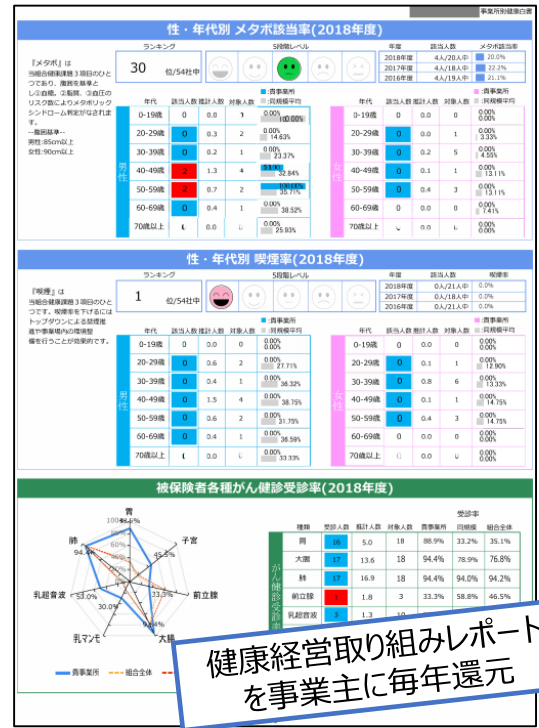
事業所別健康白書

性・年代別 メタボ該当率(2018年度)

『メタボ』は当組合健康課題3項目のひとつであり、腹囲を基準とし②血圧、②脂質、③血圧のリスク数によりメタボリックシンドローム判定がなされます。
一腹囲基準一
男性:85cm以上
女性:90cm以上

ランキング
30 位/54社中

5段階レベル

| 年度 | 該当人数 | メタボ該当率 |
|---|---|---|
| 2018年度 | 4人/20人中 | 20.0% |
| 2017年度 | 4人/18人中 | 22.2% |
| 2016年度 | 4人/19人中 | 21.1% |

■:貴事業所 ■:同規模平均

男性

| 年代 | 該当人数 | 推計人数 | 対象人数 | |
|---|---|---|---|---|
| 0-19歳 | 0 | 0.0 | 1 | 0.00% 100.00% |
| 20-29歳 | 0 | 0.3 | 2 | 0.00% 14.63% |
| 30-39歳 | 0 | 0.2 | 1 | 0.00% 23.37% |
| 40-49歳 | 2 | 1.3 | 4 | 50.0% 32.84% |
| 50-59歳 | 2 | 0.7 | 2 | 100.0% 35.71% |
| 60-69歳 | 0 | 0.4 | 1 | 0.00% 38.52% |
| 70歳以上 | 0 | 0.0 | 0 | 0.00% 25.93% |

女性

| 年代 | 該当人数 | 推計人数 | 対象人数 | |
|---|---|---|---|---|
| 0-19歳 | 0 | 0.0 | 0 | 0.00% 0.00% |
| 20-29歳 | 0 | 0.0 | 1 | 0.00% 3.33% |
| 30-39歳 | 0 | 0.0 | 2 | 0.00% 4.55% |
| 40-49歳 | 0 | 0.1 | 1 | 0.00% 13.1% |
| 50-59歳 | 0 | 0.4 | 3 | 0.00% 13.1% |
| 60-69歳 | 0 | 0.0 | 0 | 0.00% 7.41% |
| 70歳以上 | 0 | 0.0 | 0 | 0.00% 0.00% |

性・年代別 喫煙率(2018年度)

『喫煙』は当組合健康課題3項目のひとつです。喫煙率を下げるにはトップダウンによる禁煙推進や事業場内の環境整備を行うことが効果的です。

ランキング
1 位/54社中

5段階レベル

| 年度 | 該当人数 | 喫煙率 |
|---|---|---|
| 2018年度 | 0人/21人中 | 0.0% |
| 2017年度 | 0人/18人中 | 0.0% |
| 2016年度 | 0人/19人中 | 0.0% |

■:貴事業所 ■:同規模平均

男性

| 年代 | 該当人数 | 推計人数 | 対象人数 | |
|---|---|---|---|---|
| 0-19歳 | 0 | 0.0 | 0 | 0.00% 0.00% |
| 20-29歳 | 0 | 0.6 | 2 | 0.00% 27.71% |
| 30-39歳 | 0 | 0.4 | 1 | 0.00% 36.32% |
| 40-49歳 | 0 | 1.5 | 4 | 0.00% 38.75% |
| 50-59歳 | 0 | 0.6 | 2 | 0.00% 31.75% |
| 60-69歳 | 0 | 0.4 | 1 | 0.00% 36.58% |
| 70歳以上 | 0 | 0.0 | 0 | 0.00% 33.33% |

女性

| 年代 | 該当人数 | 推計人数 | 対象人数 | |
|---|---|---|---|---|
| 0-19歳 | 0 | 0.0 | 0 | 0.00% 0.00% |
| 20-29歳 | 0 | 0.1 | 1 | 0.00% 12.90% |
| 30-39歳 | 0 | 0.8 | 6 | 0.00% 13.33% |
| 40-49歳 | 0 | 0.1 | 1 | 0.00% 14.75% |
| 50-59歳 | 0 | 0.4 | 3 | 0.00% 14.75% |
| 60-69歳 | 0 | 0.0 | 0 | 0.00% 0.00% |
| 70歳以上 | 0 | 0.0 | 0 | 0.00% 0.00% |

被保険者各種がん健診受診率(2018年度)

胃 100 88.9% 子宮 前立腺 大腸 乳マンモ 乳超音波 53.0% 肺 94.4%

貴事業所 組合全体

がん健診受診率

| 種類 | 受診人数 | 推計人数 | 対象人数 | 貴事業所 | 同規模 | 組合全体 |
|---|---|---|---|---|---|---|
| 胃 | 16 | 5.0 | 18 | 88.9% | 33.2% | 35.1% |
| 大腸 | 17 | 13.6 | 18 | 94.4% | 78.9% | 76.8% |
| 肺 | 17 | 16.9 | 18 | 94.4% | 94.0% | 94.2% |
| 前立腺 | 1 | 1.8 | 3 | 33.3% | 58.8% | 46.5% |
| 乳超音波 | 3 | 1.3 | 10 | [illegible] | | |

健康経営取り組みレポートを事業主に毎年還元